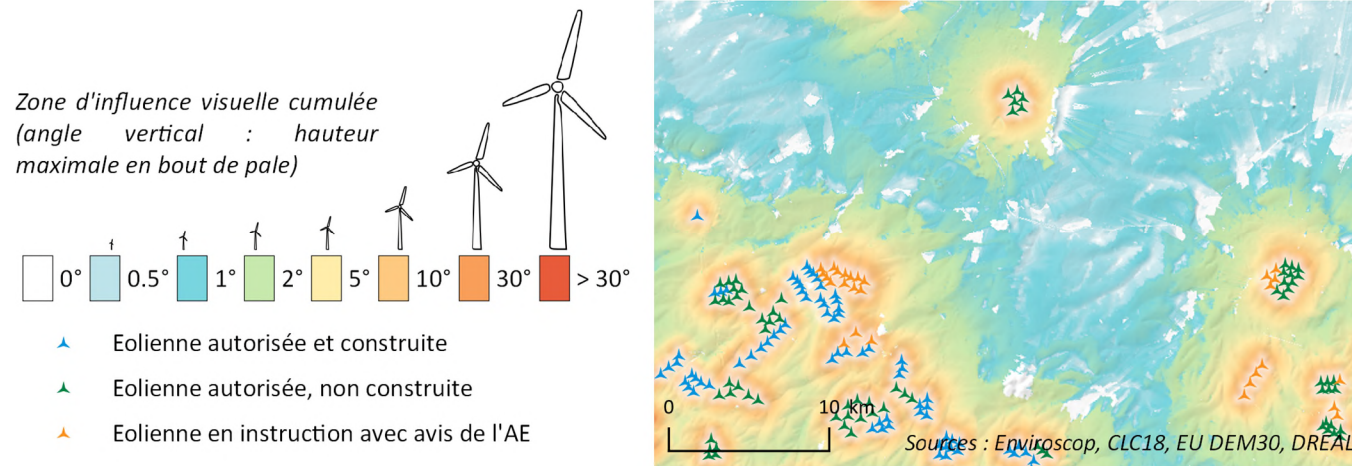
Zone d'influence visuelle cumulée (angle vertical : hauteur maximale en bout de pale)

0° 0.5° 1° 2° 5° 10° 30° > 30°

Eolienne autorisée et construite

Eolienne autorisée, non construite

Eolienne en instruction avec avis de l'AE

0

10 km

Sources : Enviroscop, CLC18, EU DEM30, DREAL